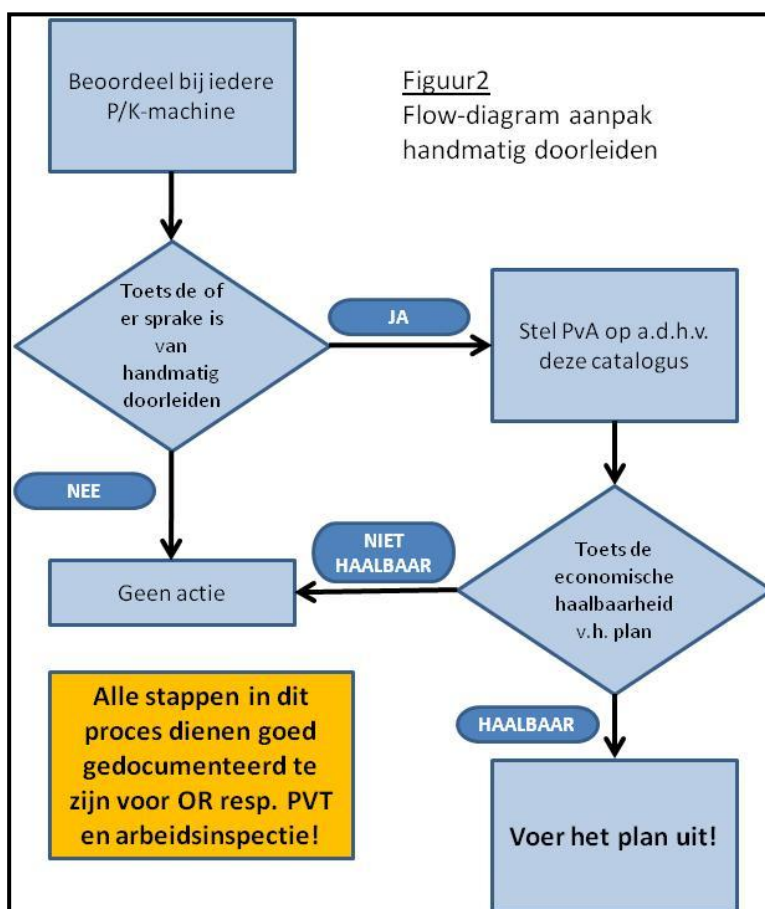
Beoordeel bij iedere P/K-machine

Figuur2
Flow-diagram aanpak handmatig doorleiden

Toets de of er sprake is van handmatig doorleiden

JA

Stel PvA op a.d.h.v. deze catalogus

NEE

NIET HAALBAAR

Geen actie

Toets de economische haalbaarheid v.h. plan

Alle stappen in dit proces dienen goed gedocumenteerd te zijn voor OR resp. PVT en arbeidsinspectie!

HAALBAAR

Voer het plan uit!